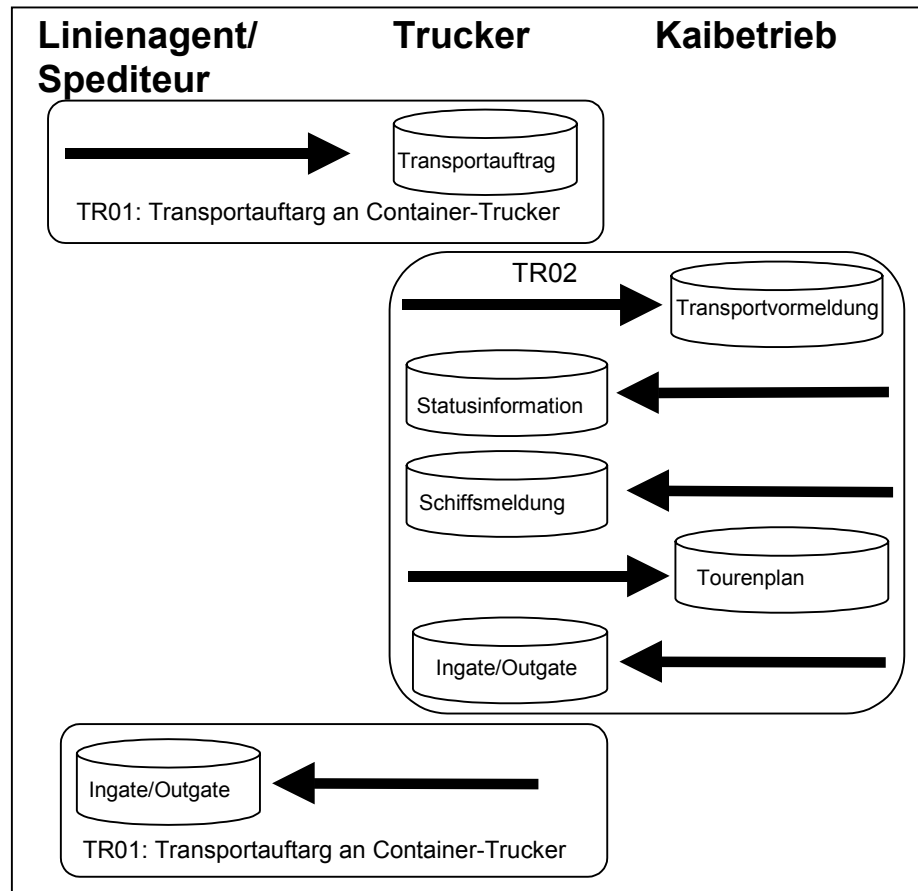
Linienagent/ Spediteur

Trucker

Kaibetrieb

Transportauftrag

TR01: Transportauftarg an Container-Trucker

TR02

Transportvormeldung

Statusinformation

Schiffsmeldung

Tourenplan

Ingate/Outgate

Ingate/Outgate

TR01: Transportauftarg an Container-Trucker